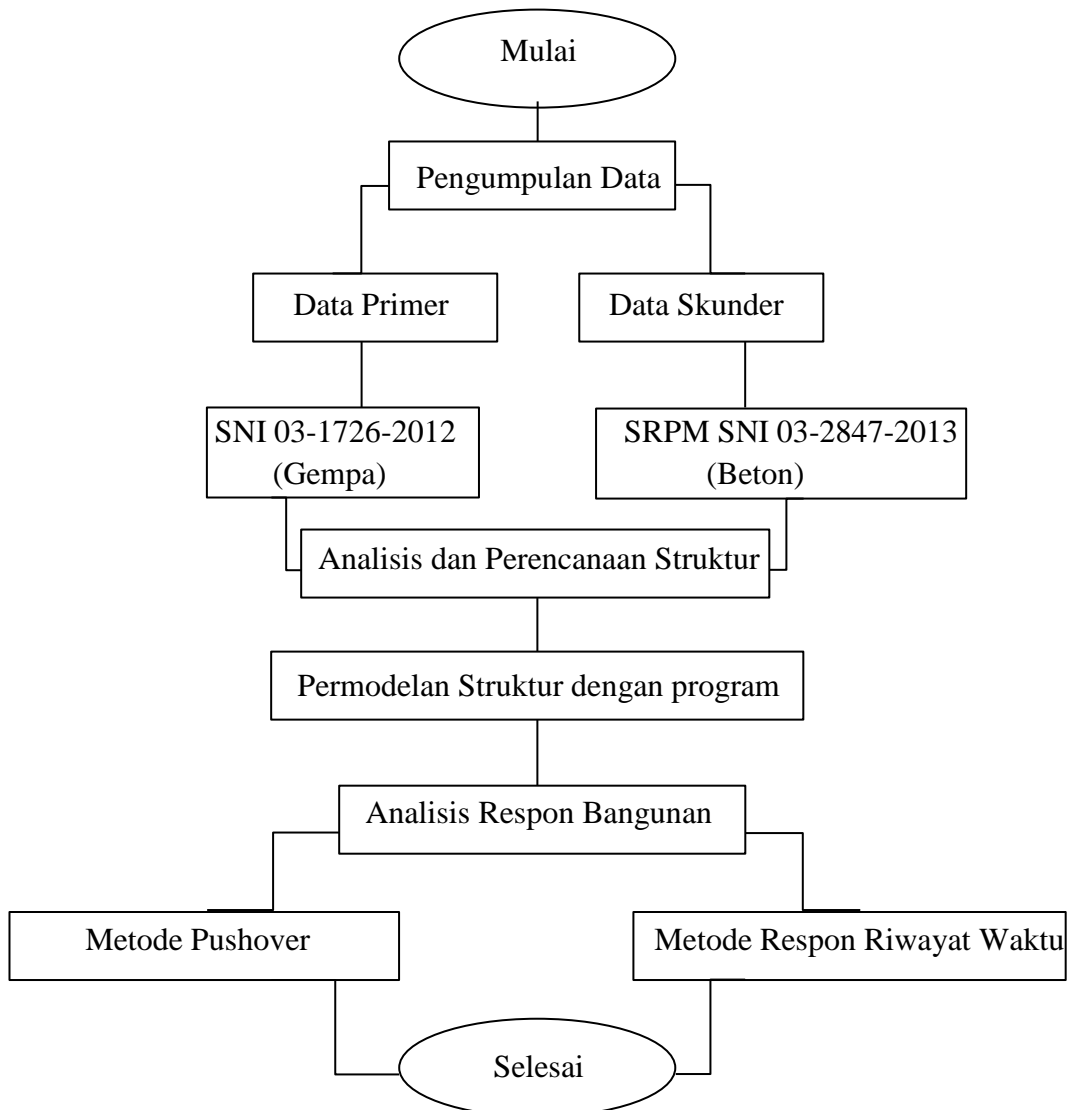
Mulai

Pengumpulan Data

Data Primer

Data Skunder

SNI 03-1726-2012 (Gempa)

SRPM SNI 03-2847-2013 (Beton)

Analisis dan Perencanaan Struktur

Permodelan Struktur dengan program

Analisis Respon Bangunan

Metode Pushover

Metode Respon Riwayat Waktu

Selesai